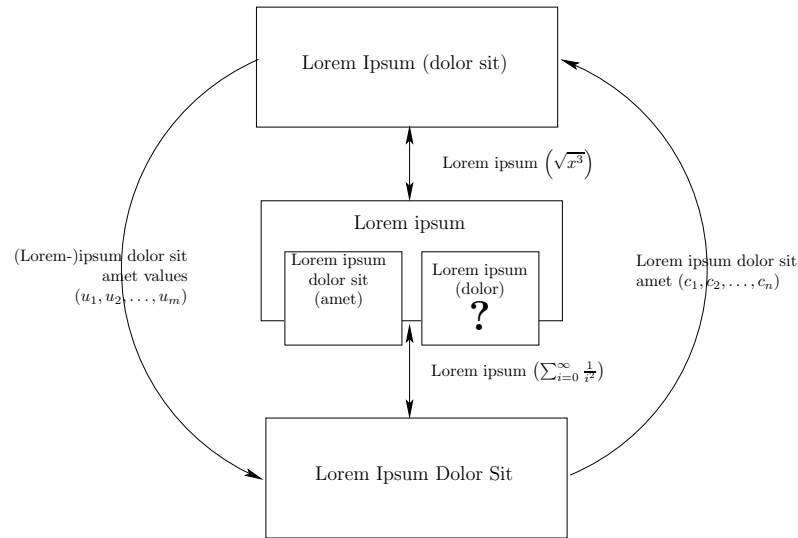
Lorem Ipsum (dolor sit)

Lorem ipsum $\left(\sqrt{x^3}\right)$

Lorem ipsum

Lorem ipsum dolor sit (amet)

Lorem ipsum (dolor) ?

(Lorem-)ipsum dolor sit amet values $(u_1, u_2, \ldots, u_m)$

Lorem ipsum dolor sit amet $(c_1, c_2, \ldots, c_n)$

Lorem ipsum $\left(\sum_{i=0}^{\infty} \frac{1}{i^2}\right)$

Lorem Ipsum Dolor Sit